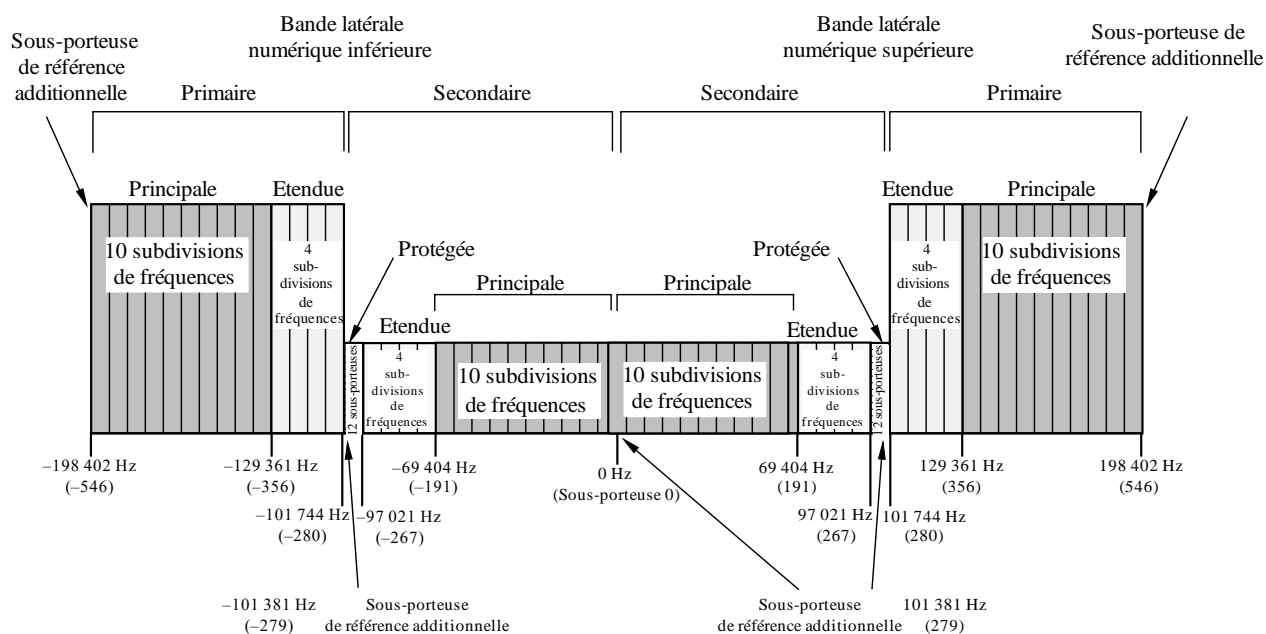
Sous-porteuse de référence additionnelle

Bande latérale numérique inférieure

Bande latérale numérique supérieure

Sous-porteuse de référence additionnelle

Primaire

Secondaire

Secondaire

Primaire

Principale

Etendue

Etendue

Principale

10 subdivisions de fréquences

4 sub-divisions de fréquences

Protégée

Protégée

4 sub-divisions de fréquences

10 subdivisions de fréquences

Principale

Principale

Etendue

Etendue

12 sous-porteuses

4 sub-divisions de fréquences

10 subdivisions de fréquences

10 subdivisions de fréquences

4 sub-divisions de fréquences

12 sous-porteuses

–198 402 Hz (–546)

–129 361 Hz (–356)

–101 744 Hz (–280)

–97 021 Hz (–267)

–69 404 Hz (–191)

0 Hz (Sous-porteuse 0)

69 404 Hz (191)

97 021 Hz (267)

101 744 Hz (280)

129 361 Hz (356)

198 402 Hz (546)

–101 381 Hz (–279)

Sous-porteuse de référence additionnelle

Sous-porteuse de référence additionnelle

101 381 Hz (279)